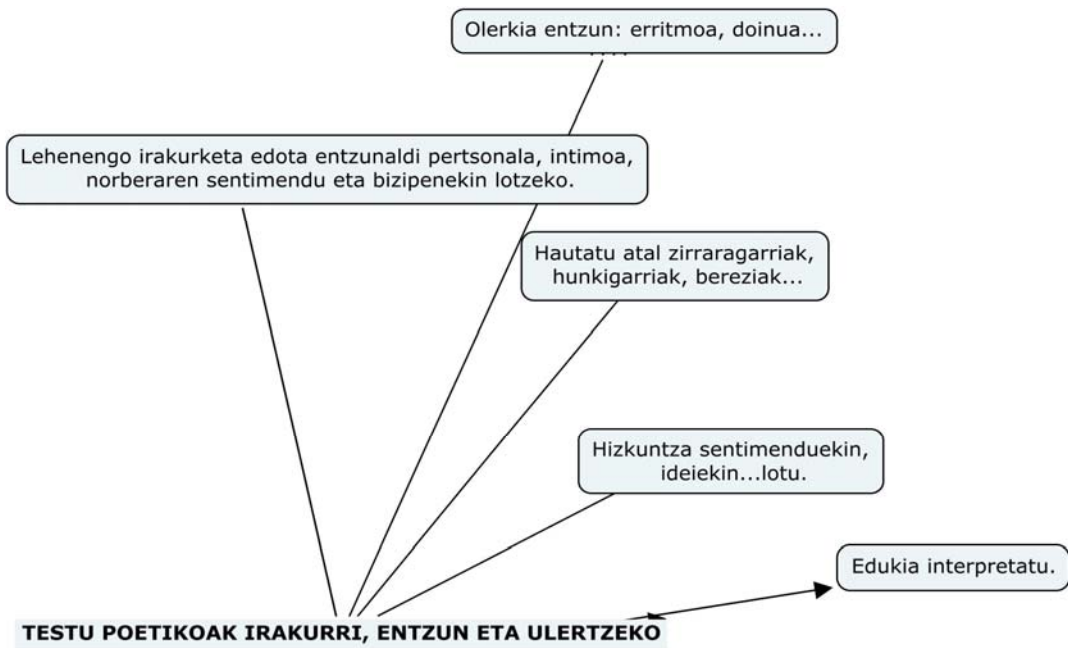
Olerkia entzun: erritmoa, doinua...

Lehenengo irakurketa edota entzunaldi pertsonala, intimoa, norberaren sentimendu eta bizipenekin lotzeko.

Hautatu atal zirraragarriak, hunkigarriak, bereziak...

Hizkuntza sentimenduekin, ideiekin...lotu.

Edukia interpretatu.

TESTU POETIKOAK IRAKURRI, ENTZUN ETA ULERTZEKO